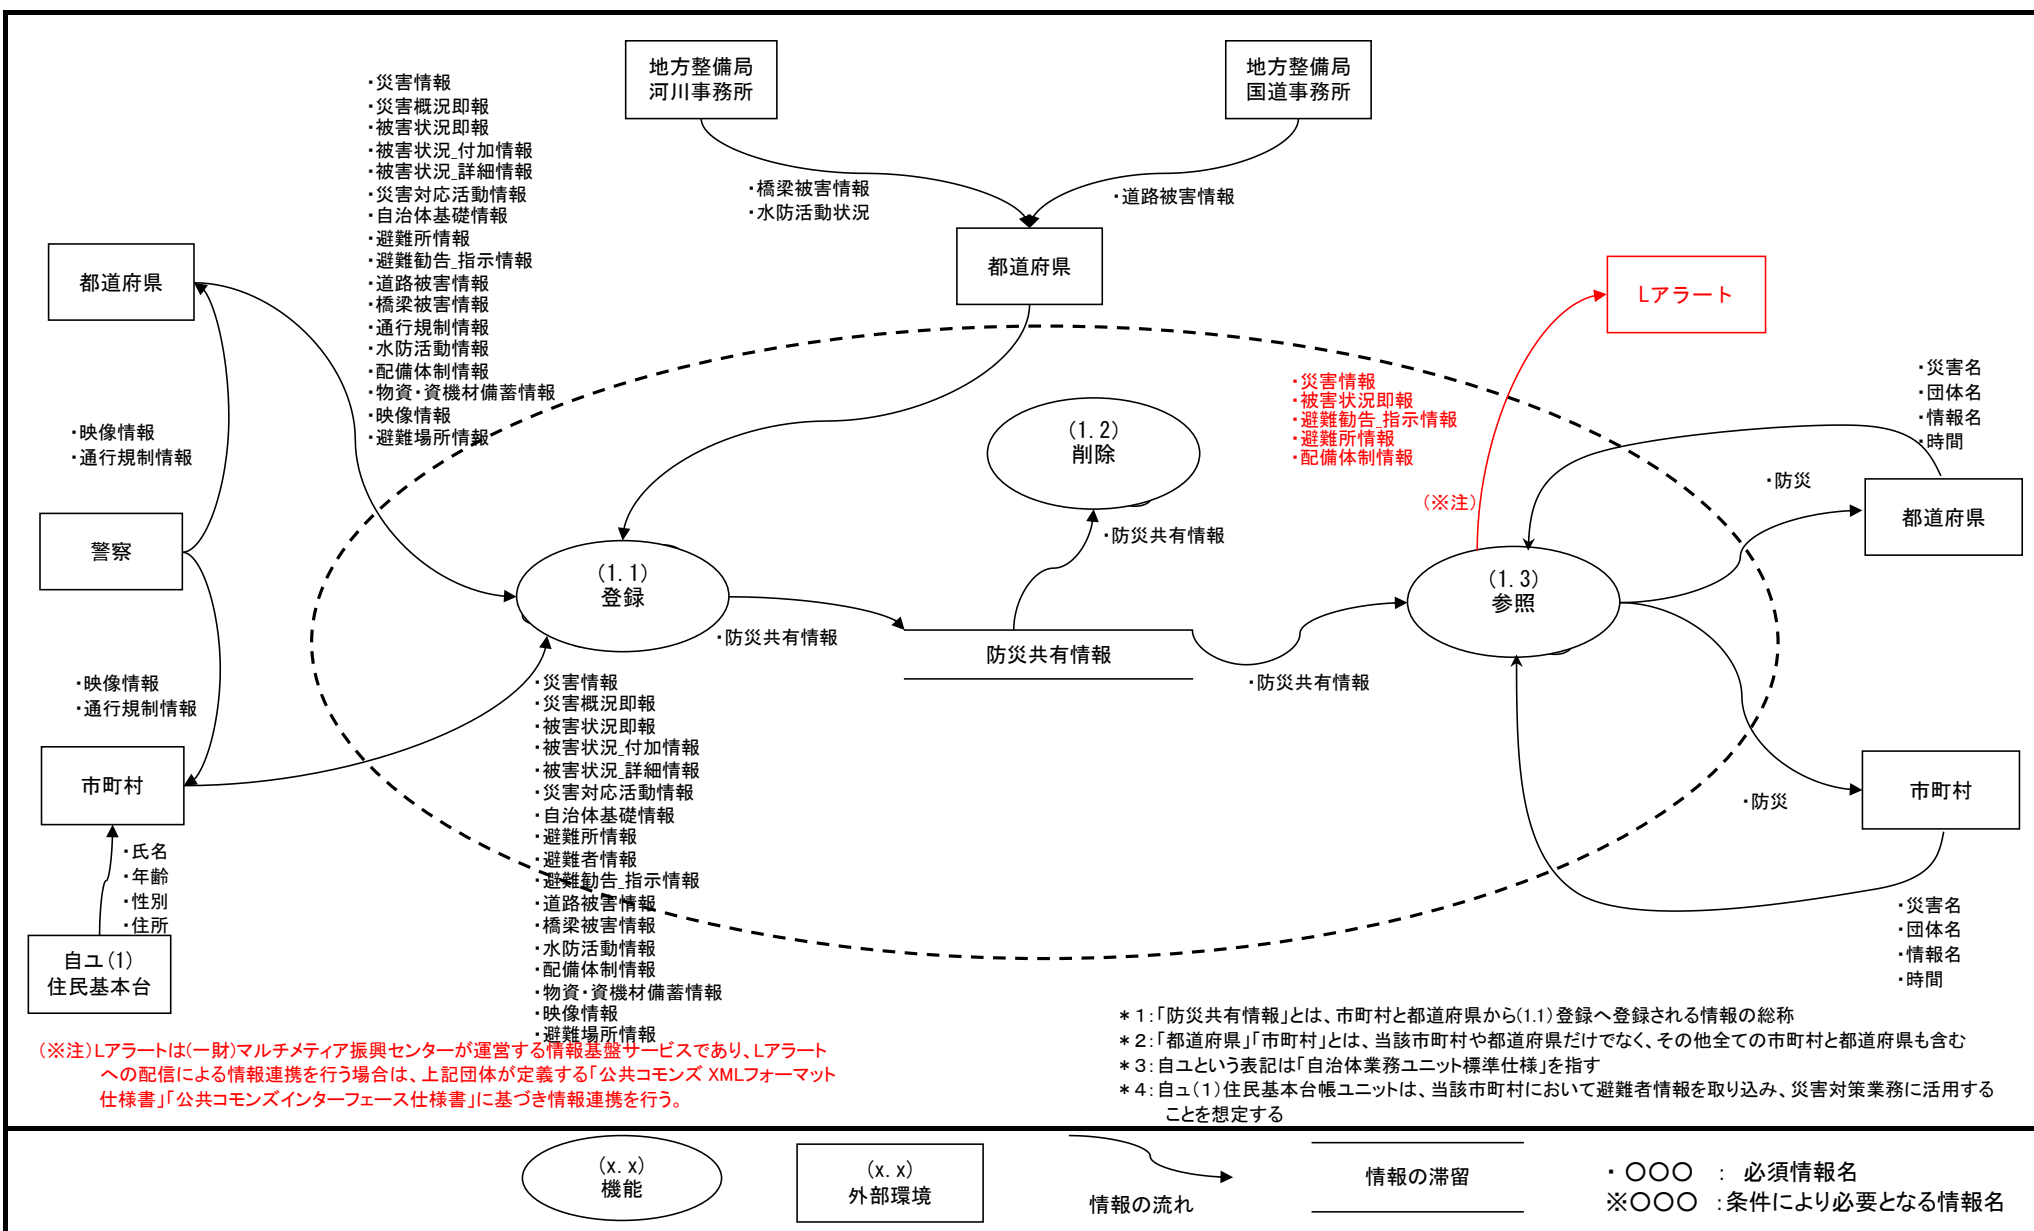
地方整備局
河川事務所

地方整備局
国道事務所

・災害情報
・災害概況即報
・被害状況即報
・被害状況_付加情報
・被害状況_詳細情報
・災害対応活動情報
・自治体基礎情報
・避難所情報
・避難勧告_指示情報
・道路被害情報
・橋梁被害情報
・通行規制情報
・水防活動情報
・配備体制情報
・物資・資機材備蓄情報
・映像情報
・避難場所情報

・橋梁被害情報
・水防活動状況

・道路被害情報

都道府県

都道府県

Lアラート

・災害情報
・被害状況即報
・避難勧告_指示情報
・避難所情報
・配備体制情報

(※注)

・災害名
・団体名
・情報名
・時間

・映像情報
・通行規制情報

警察

(1.2)
削除

・防災

都道府県

・防災共有情報

(1.1)
登録

(1.3)
参照

・防災共有情報

防災共有情報

・防災共有情報

・映像情報
・通行規制情報

・災害情報
・災害概況即報
・被害状況即報
・被害状況_付加情報
・被害状況_詳細情報
・災害対応活動情報
・自治体基礎情報
・避難所情報
・避難者情報
・避難勧告_指示情報
・道路被害情報
・橋梁被害情報
・水防活動情報
・配備体制情報
・物資・資機材備蓄情報
・映像情報
・避難場所情報

市町村

・防災

市町村

・氏名
・年齢
・性別
・住所

自ユ(1)
住民基本台

・災害名
・団体名
・情報名
・時間

(※注)Lアラートは(一財)マルチメディア振興センターが運営する情報基盤サービスであり、Lアラートへの配信による情報連携を行う場合は、上記団体が定義する「公共コモンズ XMLフォーマット仕様書」「公共コモンズインターフェース仕様書」に基づき情報連携を行う。

＊1:「防災共有情報」とは、市町村と都道府県から(1.1)登録へ登録される情報の総称
＊2:「都道府県」「市町村」とは、当該市町村や都道府県だけでなく、その他全ての市町村と都道府県も含む
＊3:自ユという表記は「自治体業務ユニット標準仕様」を指す
＊4:自ユ(1)住民基本台帳ユニットは、当該市町村において避難者情報を取り込み、災害対策業務に活用することを想定する

(x.x)
機能

(x.x)
外部環境

情報の流れ

情報の滞留

・〇〇〇　:　必須情報名
※〇〇〇　:条件により必要となる情報名